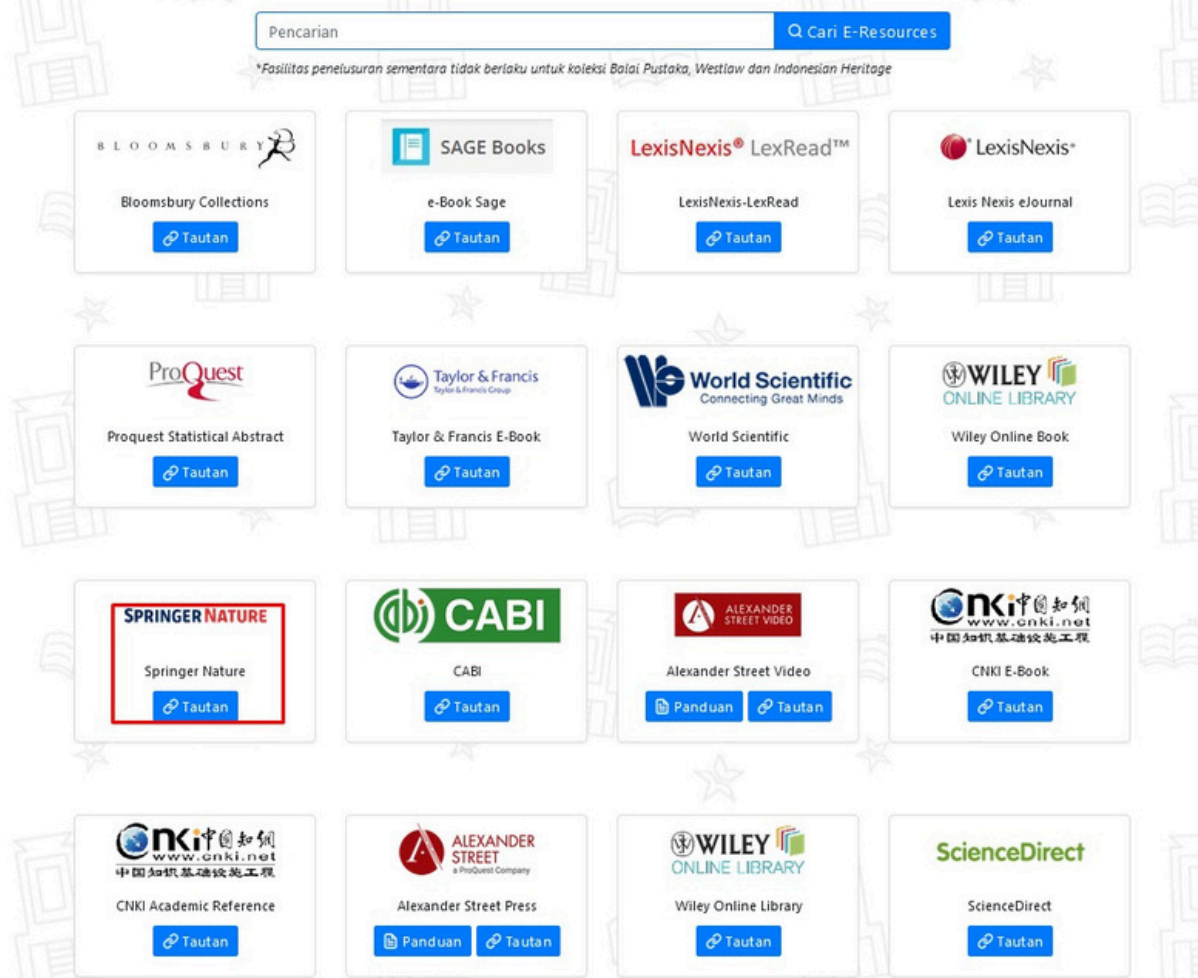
Pencarian

Cari E-Resources

*Fasilitas penelusuran sementara tidak berlaku untuk koleksi Balai Pustaka, Westlaw dan Indonesian Heritage

BLOOMSBURY

Bloomsbury Collections

Tautan

SAGE Books

e-Book Sage

Tautan

LexisNexis® LexRead™

LexisNexis-LexRead

Tautan

LexisNexis®

Lexis Nexis eJournal

Tautan

ProQuest

Proquest Statistical Abstract

Tautan

Taylor & Francis
Taylor & Francis Group

Taylor & Francis E-Book

Tautan

World Scientific
Connecting Great Minds

World Scientific

Tautan

WILEY
ONLINE LIBRARY

Wiley Online Book

Tautan

SPRINGER NATURE

Springer Nature

Tautan

CABI

CABI

Tautan

ALEXANDER STREET VIDEO

Alexander Street Video

Panduan

Tautan

CNKi中国知网
www.cnki.net
中国知识基础设施工程

CNKI E-Book

Tautan

CNKi中国知网
www.cnki.net
中国知识基础设施工程

CNKI Academic Reference

Tautan

ALEXANDER STREET
a ProQuest Company

Alexander Street Press

Panduan

Tautan

WILEY
ONLINE LIBRARY

Wiley Online Library

Tautan

ScienceDirect

ScienceDirect

Tautan